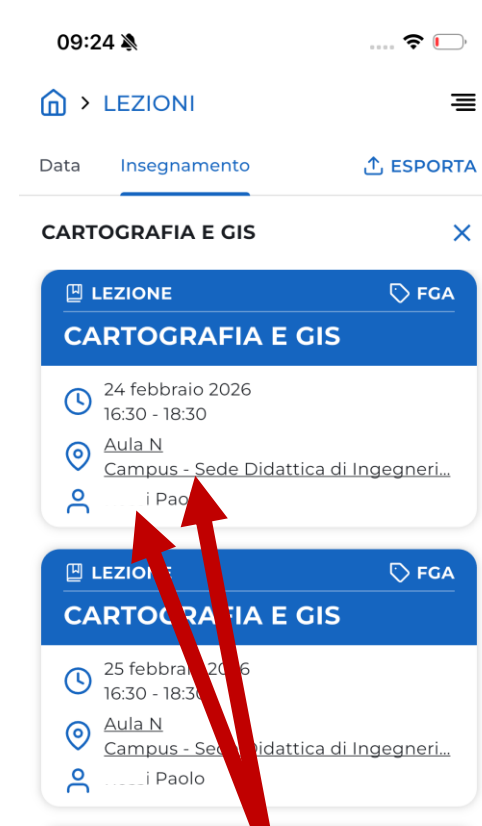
09:24

LEZIONI

Data Insegnamento ESPORTA

CARTOGRAFIA E GIS

LEZIONE FGA

CARTOGRAFIA E GIS

24 febbraio 2026
16:30 - 18:30

Aula N
Campus - Sede Didattica di Ingegneri...

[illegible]i Paolo

LEZIO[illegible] FGA

CARTOG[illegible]FIA E GIS

25 febbra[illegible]26
16:30 - 18:3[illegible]

Aula N
Campus - Se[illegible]idattica di Ingegneri...

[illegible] Paolo